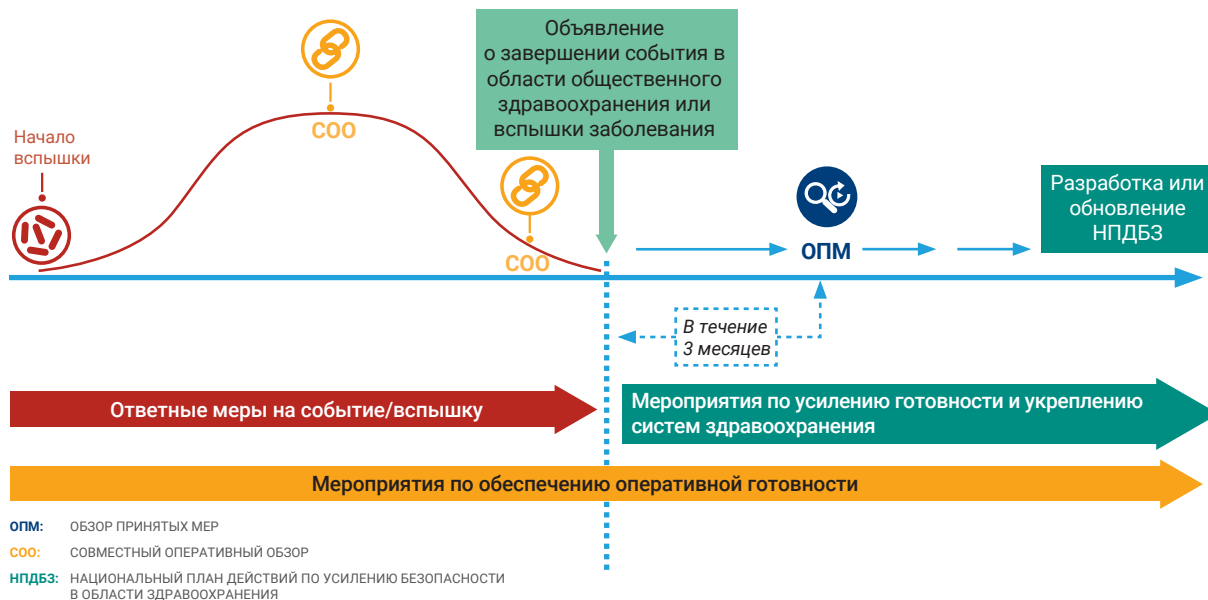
Начало вспышки

СОО

Объявление о завершении события в области общественного здравоохранения или вспышки заболевания

СОО

ОПМ

Разработка или обновление НПДБЗ

В течение 3 месяцев

Ответные меры на событие/вспышку

Мероприятия по усилению готовности и укреплению систем здравоохранения

Мероприятия по обеспечению оперативной готовности

ОПМ: ОБЗОР ПРИНЯТЫХ МЕР
СОО: СОВМЕСТНЫЙ ОПЕРАТИВНЫЙ ОБЗОР
НПДБЗ: НАЦИОНАЛЬНЫЙ ПЛАН ДЕЙСТВИЙ ПО УСИЛЕНИЮ БЕЗОПАСНОСТИ В ОБЛАСТИ ЗДРАВООХРАНЕНИЯ